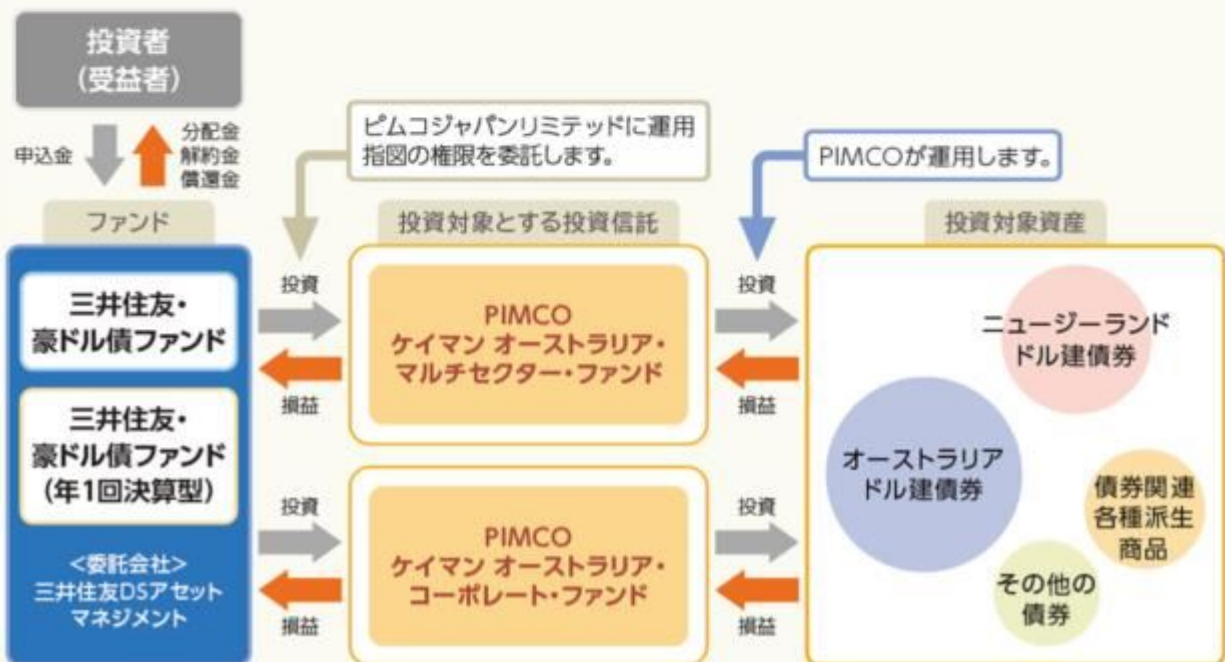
投資者
(受益者)

申込金

分配金
解約金
償還金

ファンド

三井住友・
豪ドル債ファンド

三井住友・
豪ドル債ファンド
(年1回決算型)

<委託会社>
三井住友DSアセット
マネジメント

ピムコジャパンリミテッドに運用指図の権限を委託します。

投資対象とする投資信託

投資

損益

PIMCO
ケイマン オーストラリア・
マルチセクター・ファンド

投資

損益

PIMCO
ケイマン オーストラリア・
コーポレート・ファンド

PIMCOが運用します。

投資対象資産

投資

損益

投資

損益

ニュージーランド
ドル建債券

オーストラリア
ドル建債券

債券関連
各種派生
商品

その他の
債券